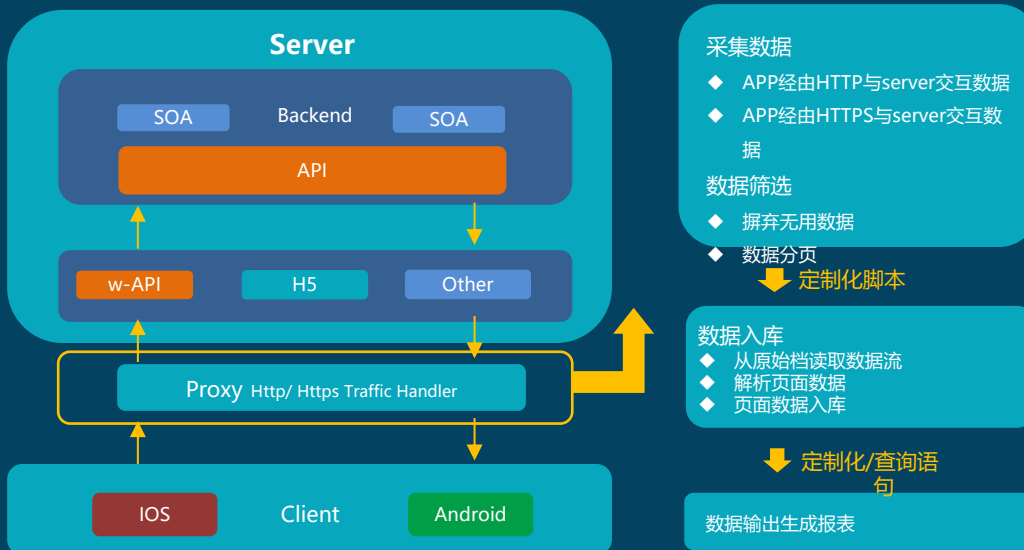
Server

SOA Backend SOA

API

w-API H5 Other

Proxy Http/ Https Traffic Handler

IOS Client Android

采集数据
◆ APP经由HTTP与server交互数据
◆ APP经由HTTPS与server交互数据
数据筛选
◆ 摒弃无用数据
◆ 数据分页

定制化脚本

数据入库
◆ 从原始档读取数据流
◆ 解析页面数据
◆ 页面数据入库

定制化/查询语句

数据输出生成报表